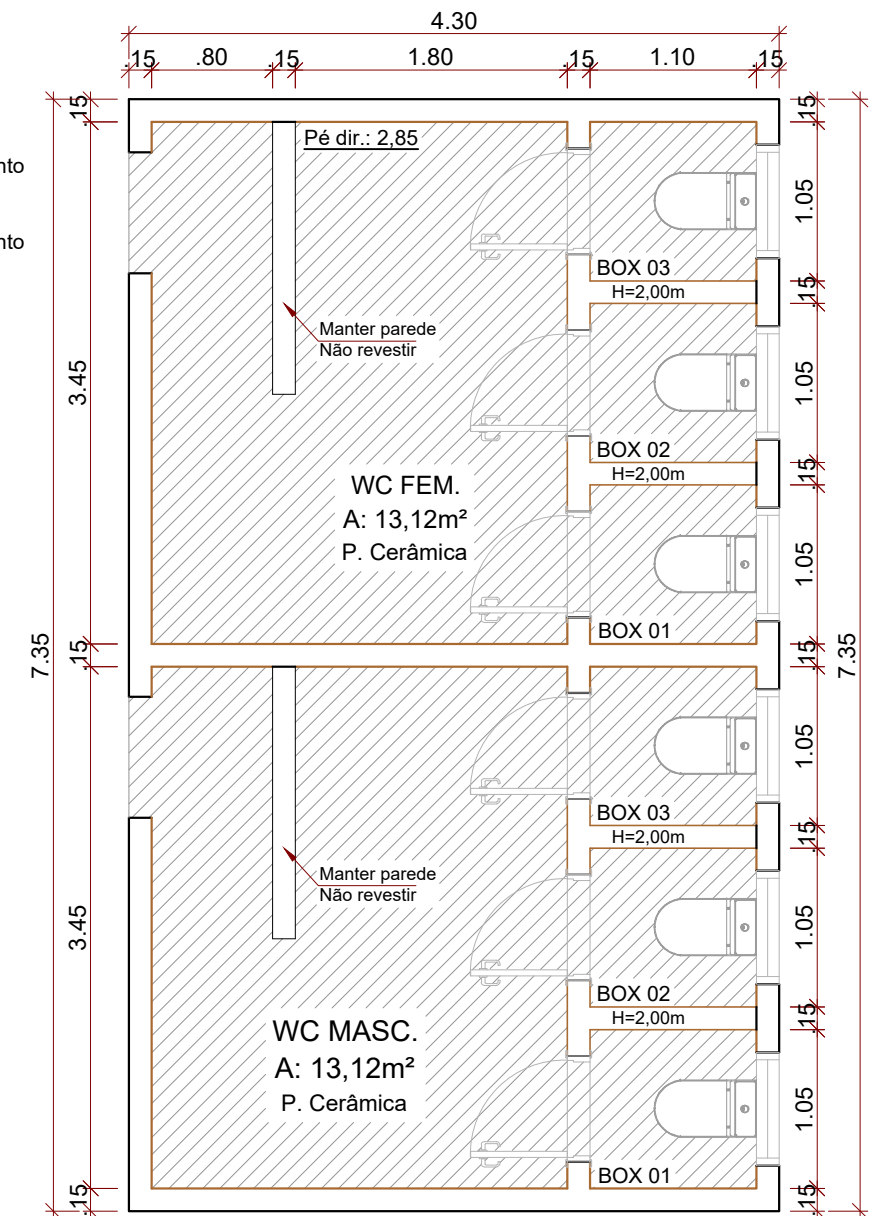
4.30

.15 .80 .15 1.80 .15 1.10 .15

nto

nto

Pé dir.: 2,85

Manter parede
Não revestir

BOX 03
H=2,00m

BOX 02
H=2,00m

WC FEM.
A: 13,12m²
P. Cerâmica

BOX 01

Manter parede
Não revestir

BOX 03
H=2,00m

BOX 02
H=2,00m

WC MASC.
A: 13,12m²
P. Cerâmica

BOX 01

.15
3.45
.15
3.45
.15
7.35

.15
1.05
.15
1.05
.15
1.05
.15
1.05
.15
1.05
.15
1.05
.15
7.35